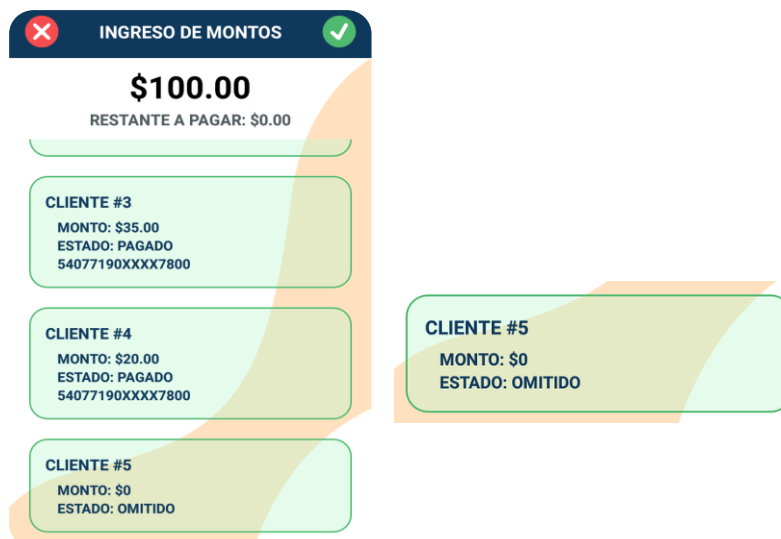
INGRESO DE MONTOS

$100.00

RESTANTE A PAGAR: $0.00

CLIENTE #3
MONTO: $35.00
ESTADO: PAGADO
54077190XXXX7800

CLIENTE #4
MONTO: $20.00
ESTADO: PAGADO
54077190XXXX7800

CLIENTE #5
MONTO: $0
ESTADO: OMITIDO

CLIENTE #5
MONTO: $0
ESTADO: OMITIDO